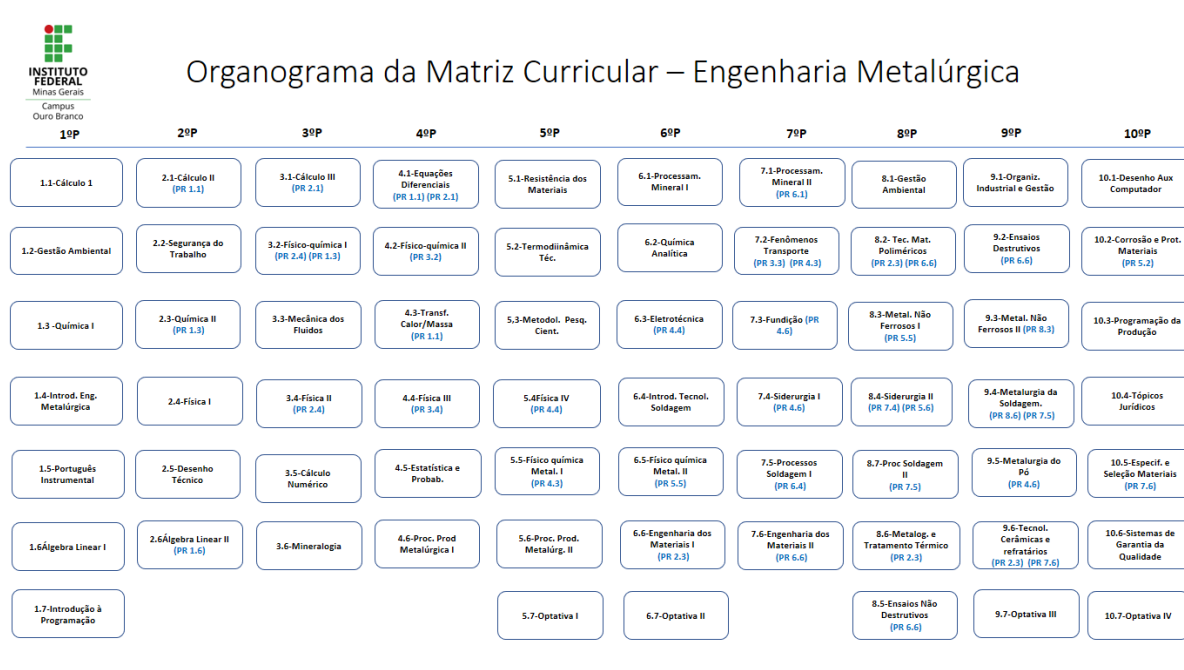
INSTITUTO FEDERAL
Minas Gerais
Campus
Ouro Branco

Organograma da Matriz Curricular – Engenharia Metalúrgica

| 1ºP | 2ºP | 3ºP | 4ºP | 5ºP | 6ºP | 7ºP | 8ºP | 9ºP | 10ºP |
|---|---|---|---|---|---|---|---|---|---|
| 1.1-Cálculo 1 | 2.1-Cálculo II (PR 1.1) | 3.1-Cálculo III (PR 2.1) | 4.1-Equações Diferenciais (PR 1.1) (PR 2.1) | 5.1-Resistência dos Materiais | 6.1-Processam. Mineral I | 7.1-Processam. Mineral II (PR 6.1) | 8.1-Gestão Ambiental | 9.1-Organiz. Industrial e Gestão | 10.1-Desenho Aux Computador |
| 1.2-Gestão Ambiental | 2.2-Segurança do Trabalho | 3.2-Físico-química I (PR 2.4) (PR 1.3) | 4.2-Físico-química II (PR 3.2) | 5.2-Termodiinâmica Téc. | 6.2-Química Analítica | 7.2-Fenômenos Transporte (PR 3.3) (PR 4.3) | 8.2- Tec. Mat. Poliméricos (PR 2.3) (PR 6.6) | 9.2-Ensaios Destrutivos (PR 6.6) | 10.2-Corrosão e Prot. Materiais (PR 5.2) |
| 1.3 -Química I | 2.3-Química II (PR 1.3) | 3.3-Mecânica dos Fluidos | 4.3-Transf. Calor/Massa (PR 1.1) | 5,3-Metodol. Pesq. Cient. | 6.3-Eletrotécnica (PR 4.4) | 7.3-Fundição (PR 4.6) | 8.3-Metal. Não Ferrosos I (PR 5.5) | 9.3-Metal. Não Ferrosos II (PR 8.3) | 10.3-Programação da Produção |
| 1.4-Introd. Eng. Metalúrgica | 2.4-Física I | 3.4-Física II (PR 2.4) | 4.4-Física III (PR 3.4) | 5.4Física IV (PR 4.4) | 6.4-Introd. Tecnol. Soldagem | 7.4-Siderurgia I (PR 4.6) | 8.4-Siderurgia II (PR 7.4) (PR 5.6) | 9.4-Metalurgia da Soldagem. (PR 8.6) (PR 7.5) | 10.4-Tópicos Jurídicos |
| 1.5-Português Instrumental | 2.5-Desenho Técnico | 3.5-Cálculo Numérico | 4.5-Estatística e Probab. | 5.5-Físico química Metal. I (PR 4.3) | 6.5-Físico química Metal. II (PR 5.5) | 7.5-Processos Soldagem I (PR 6.4) | 8.7-Proc Soldagem II (PR 7.5) | 9.5-Metalurgia do Pó (PR 4.6) | 10.5-Especif. e Seleção Materiais (PR 7.6) |
| 1.6Álgebra Linear I | 2.6Álgebra Linear II (PR 1.6) | 3.6-Mineralogia | 4.6-Proc. Prod Metalúrgica I | 5.6-Proc. Prod. Metalúrg. II | 6.6-Engenharia dos Materiais I (PR 2.3) | 7.6-Engenharia dos Materiais II (PR 6.6) | 8.6-Metalog. e Tratamento Térmico (PR 2.3) | 9.6-Tecnol. Cerâmicas e refratários (PR 2.3) (PR 7.6) | 10.6-Sistemas de Garantia da Qualidade |
| 1.7-Introdução à Programação | | | | 5.7-Optativa I | 6.7-Optativa II | | 8.5-Ensaios Não Destrutivos (PR 6.6) | 9.7-Optativa III | 10.7-Optativa IV |